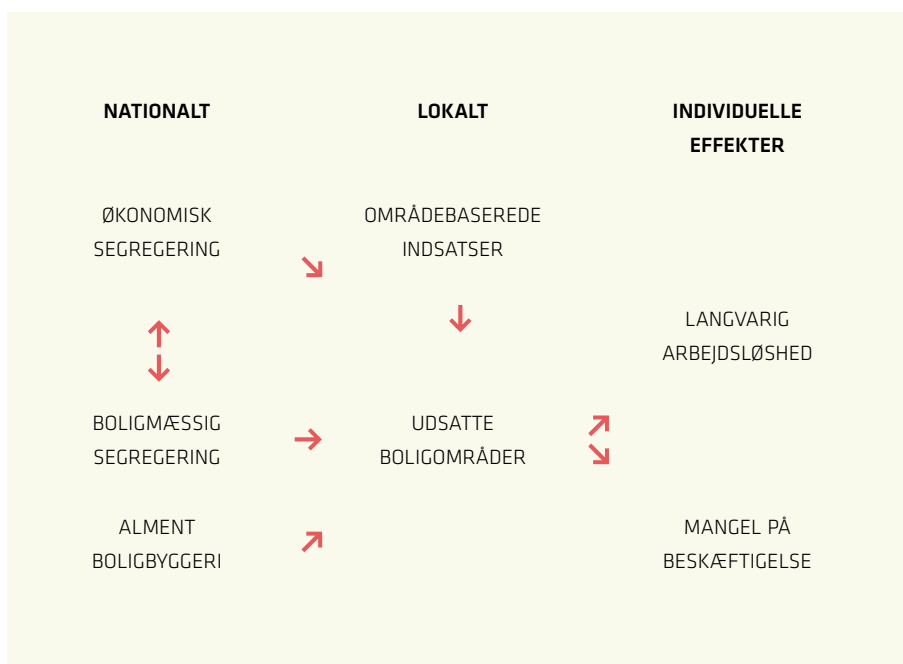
NATIONALT

LOKALT

INDIVIDUELLE EFFEKTER

ØKONOMISK SEGREGERING

OMRÅDEBASEREDE INDSATSER

LANGVARIG ARBEJDSLØSHED

BOLIGMÆSSIG SEGREGERING

UDSATTE BOLIGOMRÅDER

ALMENT BOLIGBYGGERI

MANGEL PÅ BESKÆFTIGELSE